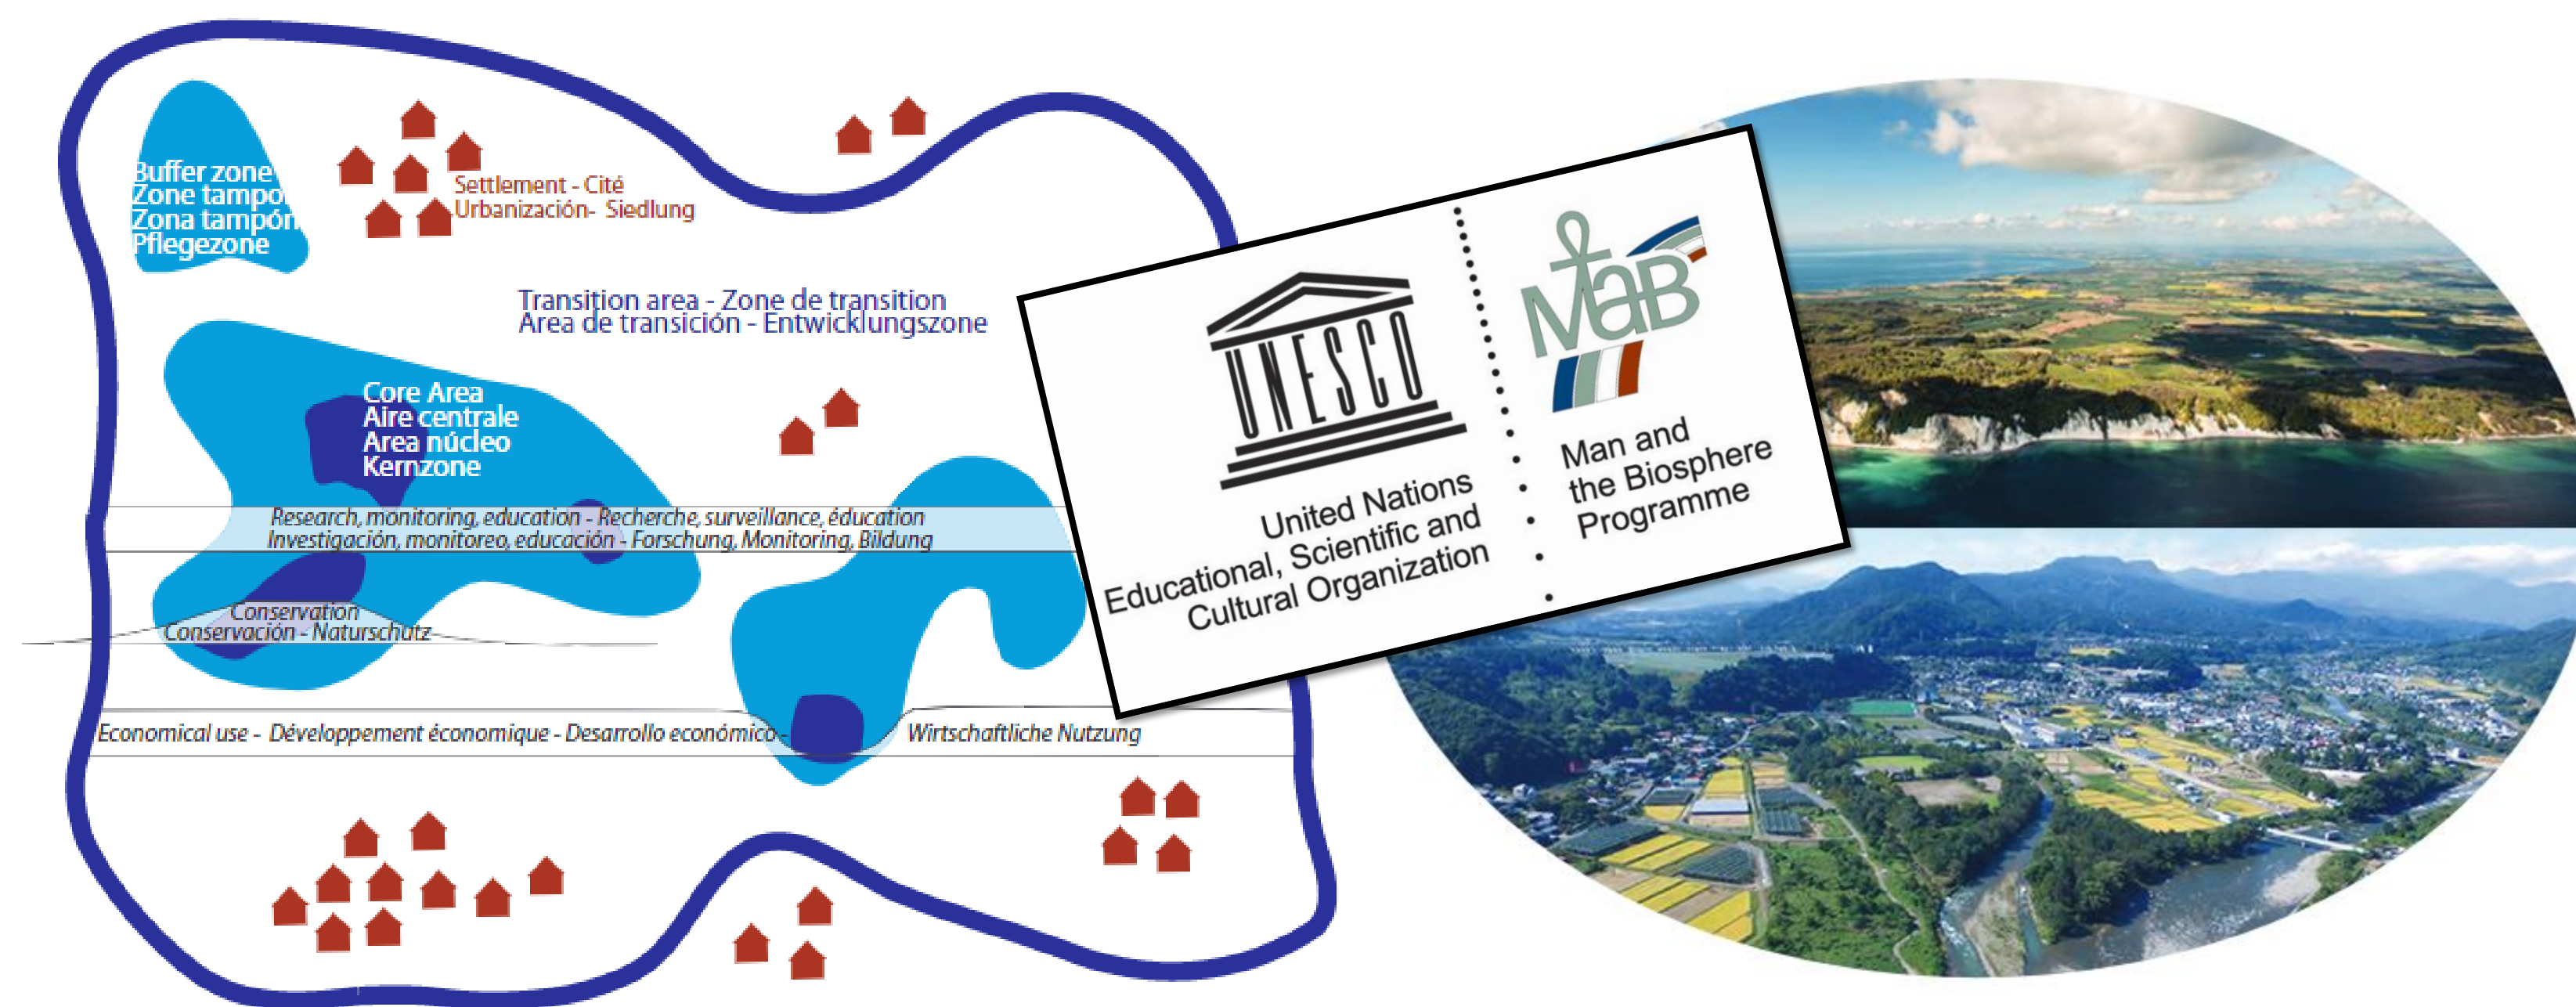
Buffer zone
Zone tampo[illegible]
Zona tampón
Pflegezone

Settlement - Cité
Urbanización- Siedlung

Transition area - Zone de transition
Area de transición - Entwicklungszone

Core Area
Aire centrale
Area núcleo
Kernzone

Research, monitoring, education - Recherche, surveillance, éducation
Investigación, monitoreo, educación - Forschung, Monitoring, Bildung

Conservation
Conservación - Naturschutz

Economical use - Développement économique - Desarrollo económico - Wirtschaftliche Nutzung

UNESCO
United Nations
Educational, Scientific and
Cultural Organization

MaB
Man and
the Biosphere
Programme